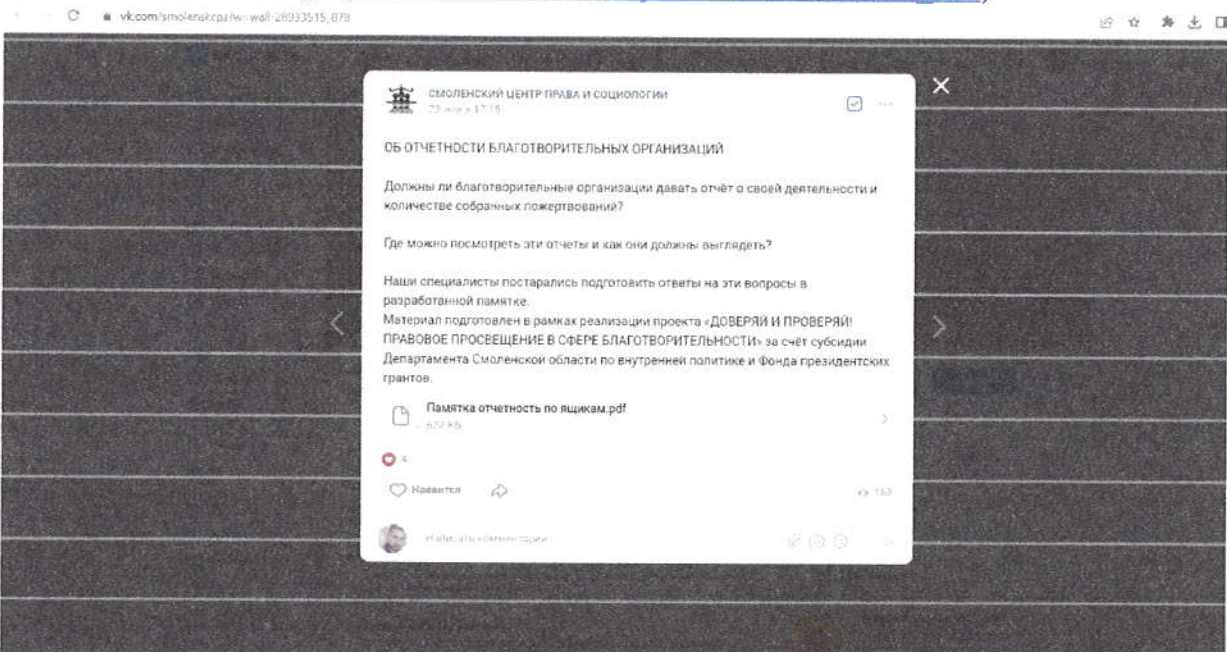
vk.com/smolenskcpa?w=wall-28933515_878

СМОЛЕНСКИЙ ЦЕНТР ПРАВА И СОЦИОЛОГИИ
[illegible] в 17:15

ОБ ОТЧЕТНОСТИ БЛАГОТВОРИТЕЛЬНЫХ ОРГАНИЗАЦИЙ

Должны ли благотворительные организации давать отчёт о своей деятельности и количестве собранных пожертвований?

Где можно посмотреть эти отчеты и как они должны выглядеть?

Наши специалисты постарались подготовить ответы на эти вопросы в разработанной памятке.
Материал подготовлен в рамках реализации проекта «ДОВЕРЯЙ И ПРОВЕРЯЙ! ПРАВОВОЕ ПРОСВЕЩЕНИЕ В СФЕРЕ БЛАГОТВОРИТЕЛЬНОСТИ» за счёт субсидии Департамента Смоленской области по внутренней политике и Фонда президентских грантов.

Памятка отчетность по ящикам.pdf
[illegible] KB

4

Нравится

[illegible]

Написать комментарий